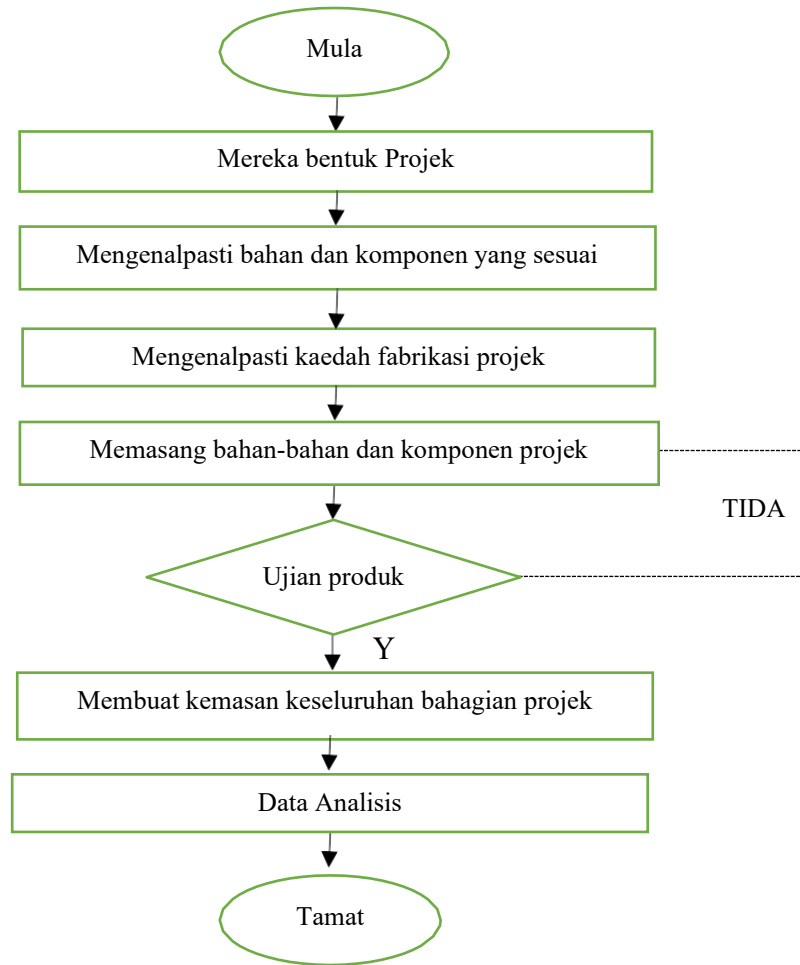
Mula

Mereka bentuk Projek

Mengenalpasti bahan dan komponen yang sesuai

Mengenalpasti kaedah fabrikasi projek

Memasang bahan-bahan dan komponen projek

TIDA

Ujian produk

Y

Membuat kemasan keseluruhan bahagian projek

Data Analisis

Tamat